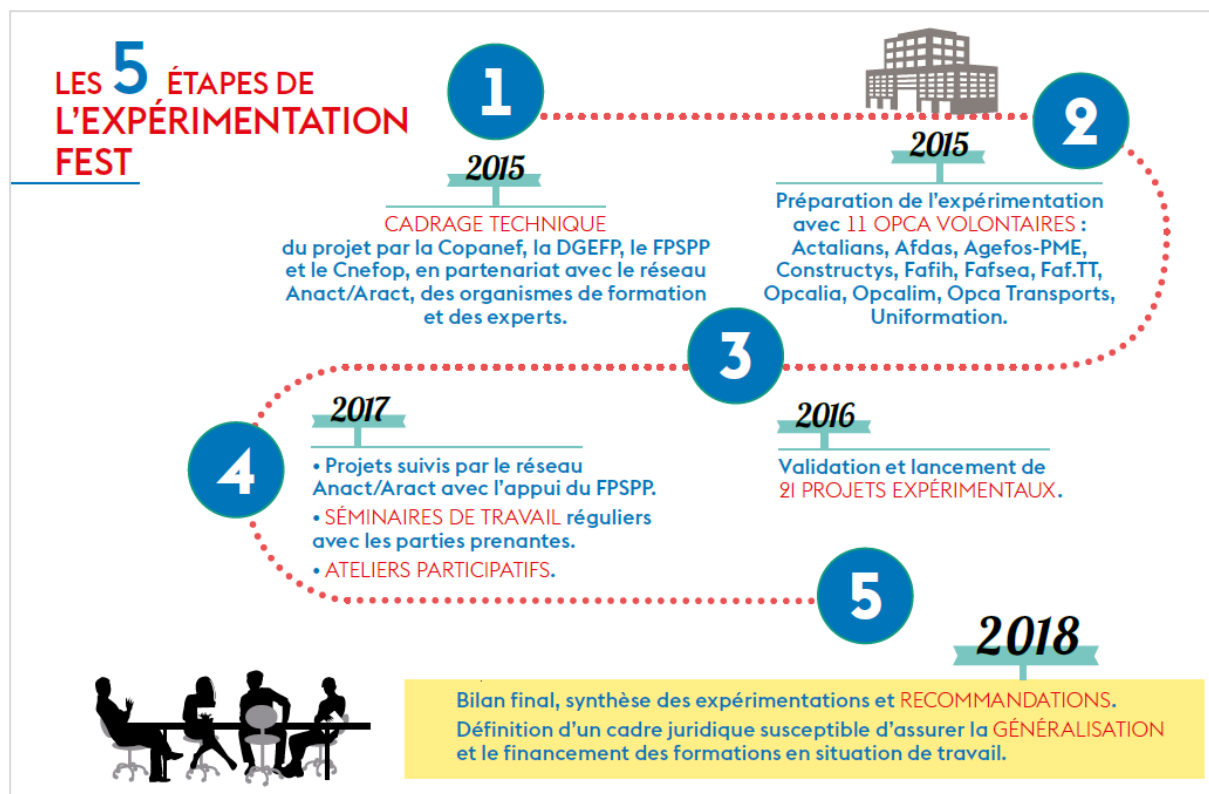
LES 5 ÉTAPES DE L'EXPÉRIMENTATION FEST

1

2015

CADRAGE TECHNIQUE du projet par la Copanef, la DGEFP, le FPSPP et le Cnefop, en partenariat avec le réseau Anact/Aract, des organismes de formation et des experts.

2

2015

Préparation de l'expérimentation avec 11 OPCA VOLONTAIRES : Actalians, Afdas, Agefos-PME, Constructys, Fafih, Fafsea, Faf.TT, Opcalia, Opcalim, Opca Transports, Uniformation.

3

2016

Validation et lancement de 21 PROJETS EXPÉRIMENTAUX.

4

2017

• Projets suivis par le réseau Anact/Aract avec l'appui du FPSPP.

• SÉMINAIRES DE TRAVAIL réguliers avec les parties prenantes.

• ATELIERS PARTICIPATIFS.

5

2018

Bilan final, synthèse des expérimentations et RECOMMANDATIONS.

Définition d'un cadre juridique susceptible d'assurer la GÉNÉRALISATION et le financement des formations en situation de travail.